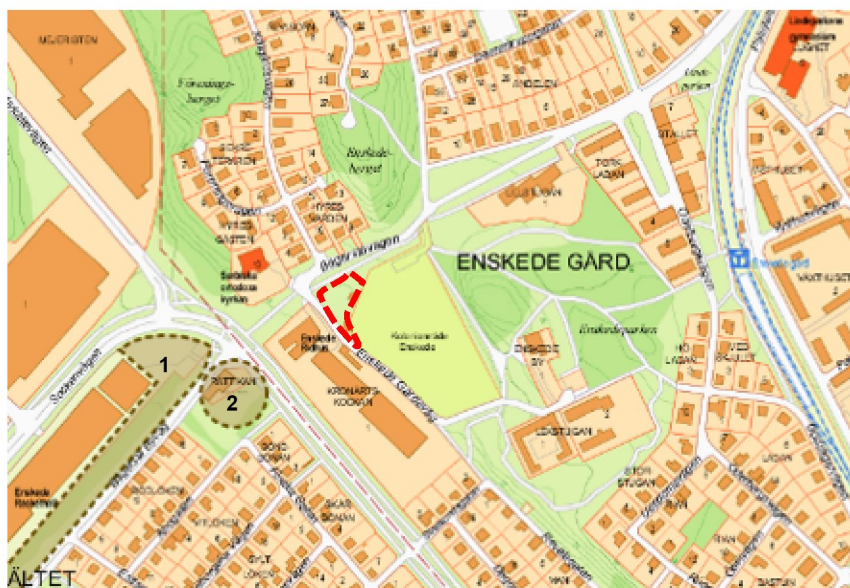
ENSKEDE GÅRD

1

2

ÄLTET

KRONARTS KOCKAN

BÖTTKAN

Enskede Gård

Enskedeparken

LADUGÅRDEN

STALLET

Enskede gård

Föreningsberget

Byälvsvägen

Enskede Gårdsväg

Sockenvägen

Enskede Rackethall

Koloniområde Enskede

STORSTUGAN

Skogskyrkogården

Enskedefältet

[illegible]